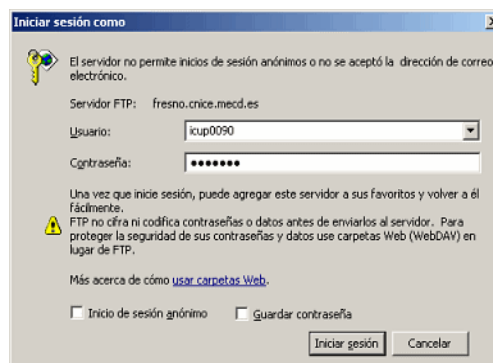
Iniciar sesión como

El servidor no permite inicios de sesión anónimos o no se aceptó la dirección de correo electrónico.

Servidor FTP: fresno.cnice.mecd.es

Usuario: icup0090

Contraseña: •••••••

Una vez que inicie sesión, puede agregar este servidor a sus favoritos y volver a él fácilmente.

FTP no cifra ni codifica contraseñas o datos antes de enviarlos al servidor. Para proteger la seguridad de sus contraseñas y datos use carpetas Web (WebDAV) en lugar de FTP.

Más acerca de cómo usar carpetas Web.

Inicio de sesión anónimo

Guardar contraseña

Iniciar sesión

Cancelar